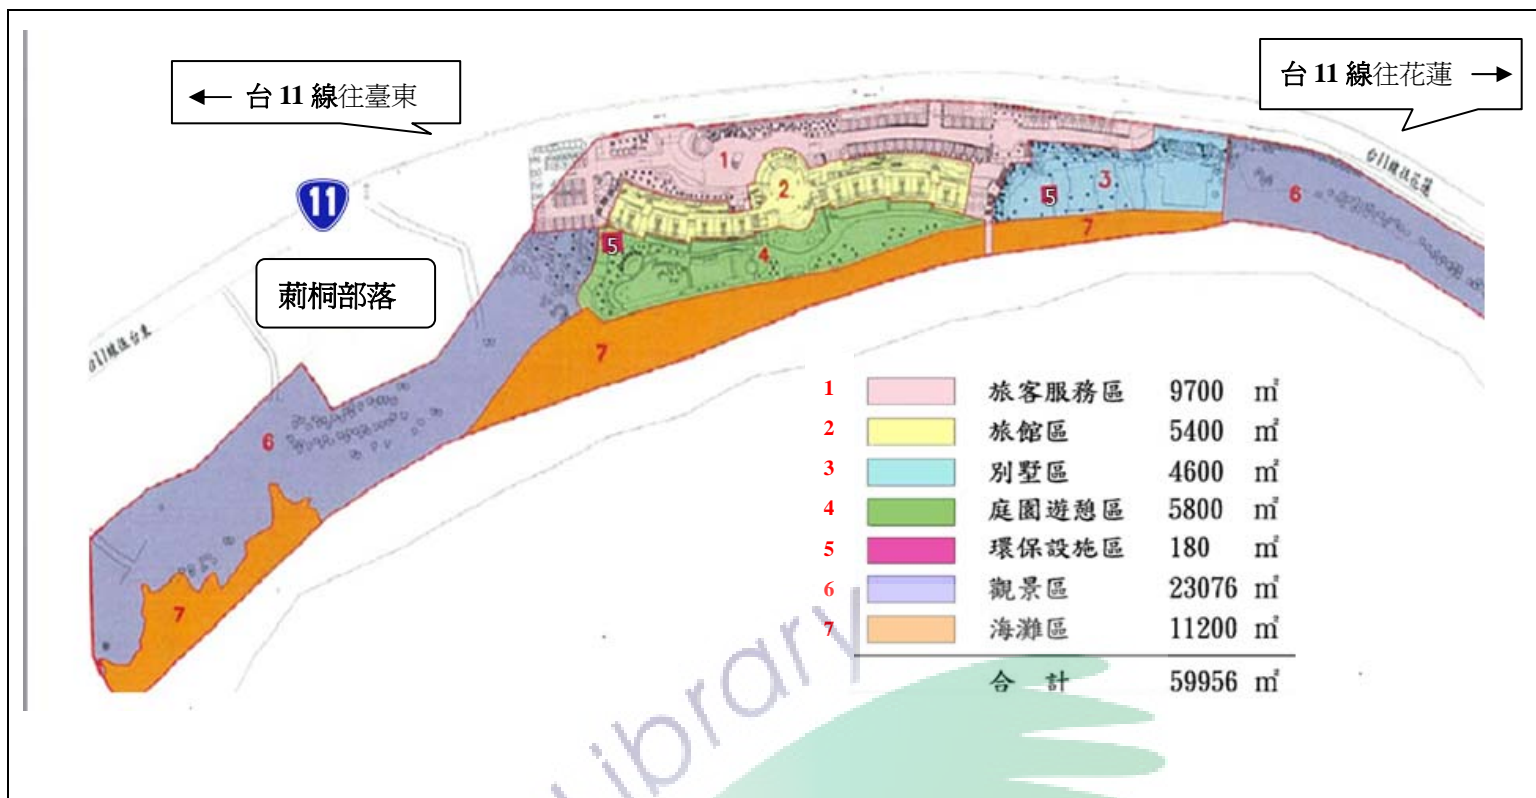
← 台 11 線往臺東

台 11 線往花蓮 →

11

莿桐部落

台11線往台東

台11線往花蓮

1 2 3 4 5 5 6 6 7 7 7

| | | | |
|---|---|---|---|
| 1 | | 旅客服務區 | 9700 ㎡ |
| 2 | | 旅館區 | 5400 ㎡ |
| 3 | | 別墅區 | 4600 ㎡ |
| 4 | | 庭園遊憩區 | 5800 ㎡ |
| 5 | | 環保設施區 | 180 ㎡ |
| 6 | | 觀景區 | 23076 ㎡ |
| 7 | | 海灘區 | 11200 ㎡ |
| | | 合 計 | 59956 ㎡ |

library